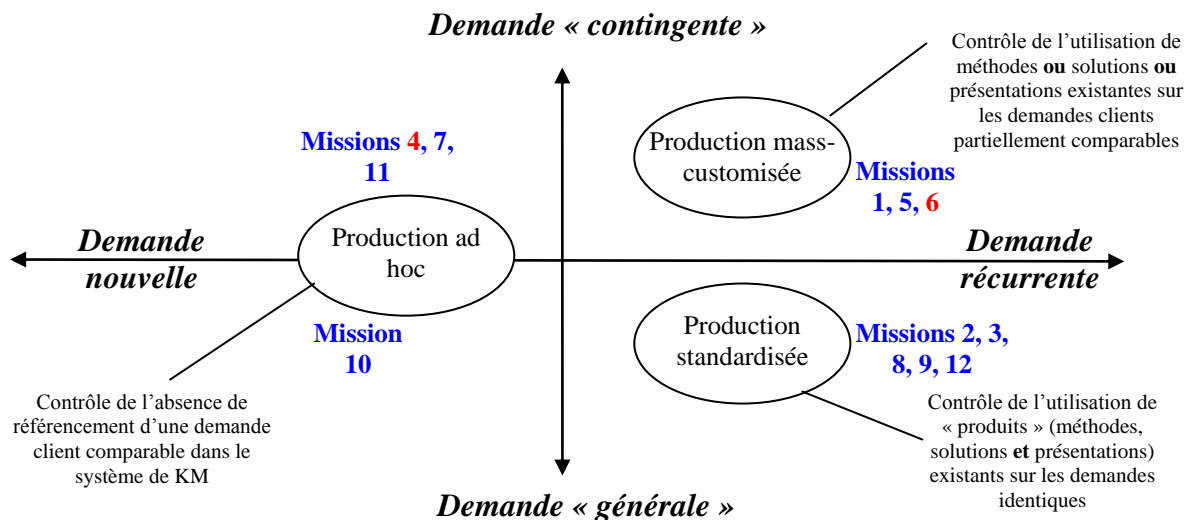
Demande « contingente »

Contrôle de l'utilisation de méthodes ou solutions ou présentations existantes sur les demandes clients partiellement comparables

Missions 4, 7, 11

Production mass-customisée

Missions 1, 5, 6

Demande nouvelle

Production ad hoc

Demande récurrente

Mission 10

Production standardisée

Missions 2, 3, 8, 9, 12

Contrôle de l'absence de référencement d'une demande client comparable dans le système de KM

Contrôle de l'utilisation de « produits » (méthodes, solutions et présentations) existants sur les demandes identiques

Demande « générale »